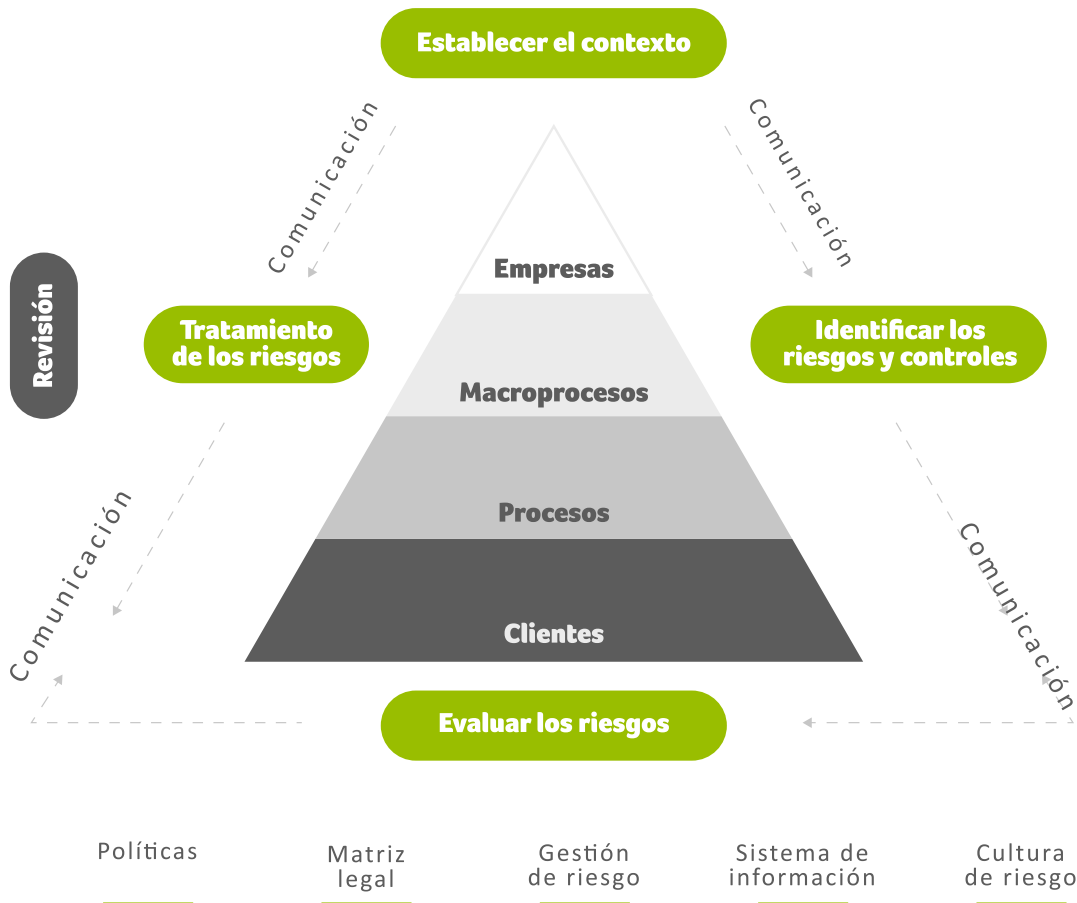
Establecer el contexto

Comunicación

Comunicación

Revisión

Tratamiento de los riesgos

Empresas

Macroprocesos

Procesos

Clientes

Identificar los riesgos y controles

Comunicación

Comunicación

Evaluar los riesgos

Políticas

Matriz legal

Gestión de riesgo

Sistema de información

Cultura de riesgo